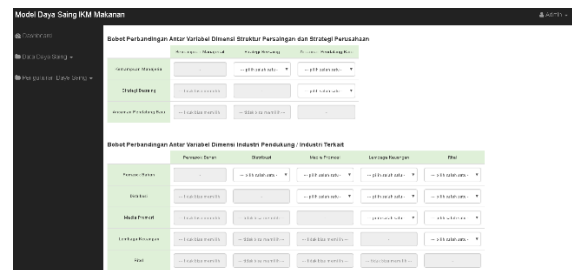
Model Daya Saing IKM Makanan

Admin

Dashboard

Data Daya Saing

Pengukuran Daya Saing

Bobot Perbandingan Antar Variabel Dimensi Struktur Persaingan dan Strategi Perusahaan

| | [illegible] | Strategi Bersaing | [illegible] |
|---|---|---|---|
| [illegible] | | -- pilih salah satu -- | -- pilih salah satu -- |
| Strategi Bersaing | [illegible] | | -- pilih salah satu -- |
| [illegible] | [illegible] | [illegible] | |

Bobot Perbandingan Antar Variabel Dimensi Industri Pendukung / Industri Terkait

| | Pemasok Bahan | Distribusi | Media Promosi | Lembaga Keuangan | Ritel |
|---|---|---|---|---|---|
| Pemasok Bahan | | -- pilih salah satu -- | -- pilih salah satu -- | -- pilih salah satu -- | -- pilih salah satu -- |
| Distribusi | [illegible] | | -- pilih salah satu -- | -- pilih salah satu -- | -- pilih salah satu -- |
| Media Promosi | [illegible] | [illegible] | | -- pilih salah satu -- | -- pilih salah satu -- |
| Lembaga Keuangan | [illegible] | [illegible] | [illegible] | | -- pilih salah satu -- |
| Ritel | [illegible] | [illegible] | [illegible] | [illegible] | |